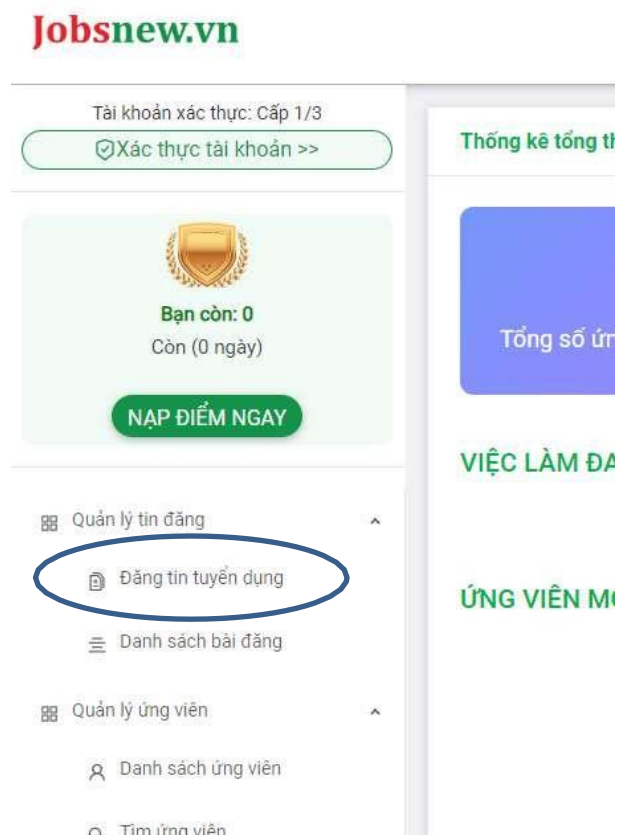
Jobsnew.vn

Tài khoản xác thực: Cấp 1/3

Xác thực tài khoản >>

Bạn còn: 0

Còn (0 ngày)

NẠP ĐIỂM NGAY

Quản lý tin đăng

Đăng tin tuyển dụng

Danh sách bài đăng

Quản lý ứng viên

Danh sách ứng viên

Tìm ứng viên

Thống kê tổng th

Tổng số ứn

VIỆC LÀM ĐA

ỨNG VIÊN M